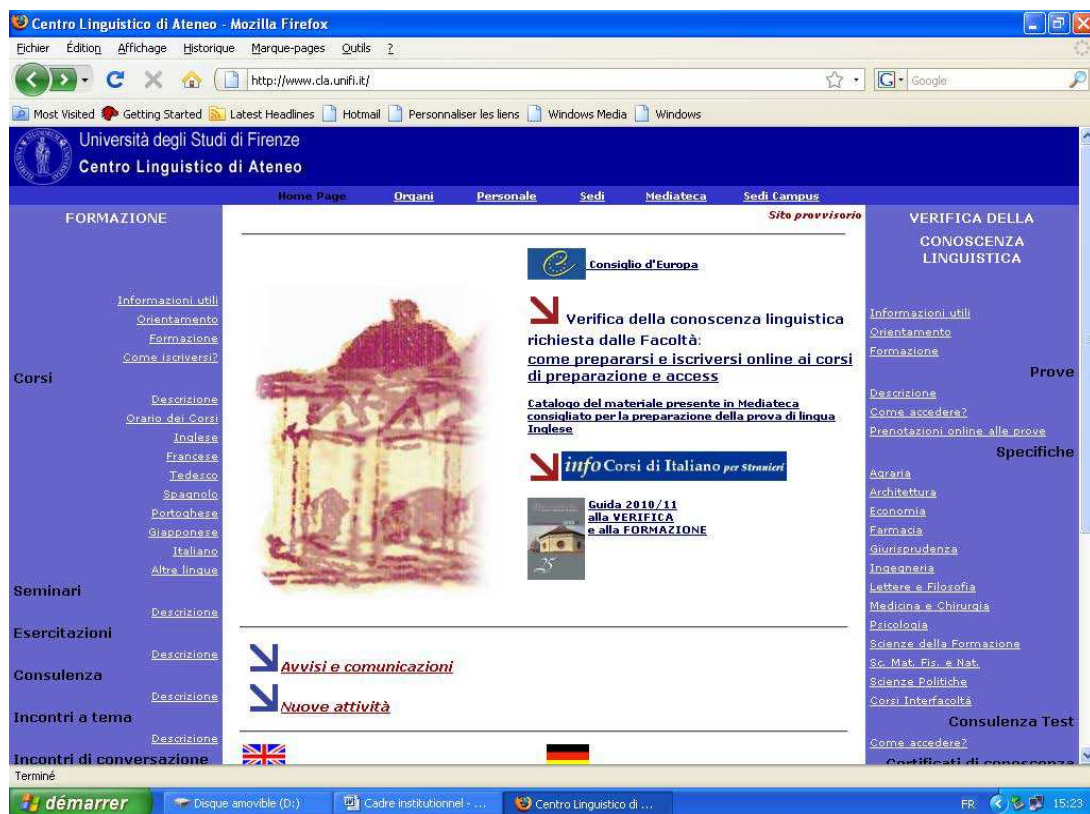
Centro Linguistico di Ateneo - Mozilla Firefox

Fichier Édition Affichage Historique Marque-pages Outils ?

http://www.cla.unifi.it/

Google

Most Visited Getting Started Latest Headlines Hotmail Personnaliser les liens Windows Media Windows

Università degli Studi di Firenze
Centro Linguistico di Ateneo

Home Page Organi Personale Sedi Mediateca Sedi Campus

FORMAZIONE

Informazioni utili
Orientamento
Formazione
Come iscriversi?

Corsi

Descrizione
Orario dei Corsi
Inglese
Francese
Tedesco
Spagnolo
Portoghese
Giapponese
Italiano
Altre lingue

Seminari

Descrizione

Esercitazioni

Descrizione

Consulenza

Descrizione

Incontri a tema

Descrizione

Incontri di conversazione

Sito provvisorio

Consiglio d'Europa

Verifica della conoscenza linguistica richiesta dalle Facoltà:
come prepararsi e iscriversi online ai corsi di preparazione e access

Catalogo del materiale presente in Mediateca consigliato per la preparazione della prova di lingua Inglese

info Corsi di Italiano per Stranieri

Guida 2010/11 alla VERIFICA e alla FORMAZIONE

Avvisi e comunicazioni

Nuove attività

VERIFICA DELLA CONOSCENZA LINGUISTICA

Informazioni utili
Orientamento
Formazione

Prove

Descrizione
Come accedere?
Prenotazioni online alle prove

Specifiche

Agraria
Architettura
Economia
Farmacia
Giurisprudenza
Ingegneria
Lettere e Filosofia
Medicina e Chirurgia
Psicologia
Scienze della Formazione
Sc. Mat. Fis. e Nat.
Scienze Politiche
Corsi Interfacoltà

Consulenza Test

Come accedere?

Certificati di conoscenza

Terminé

démarrer Disque amovible (D:) Cadre institutionnel - ... Centro Linguistico di ...

FR 15:23